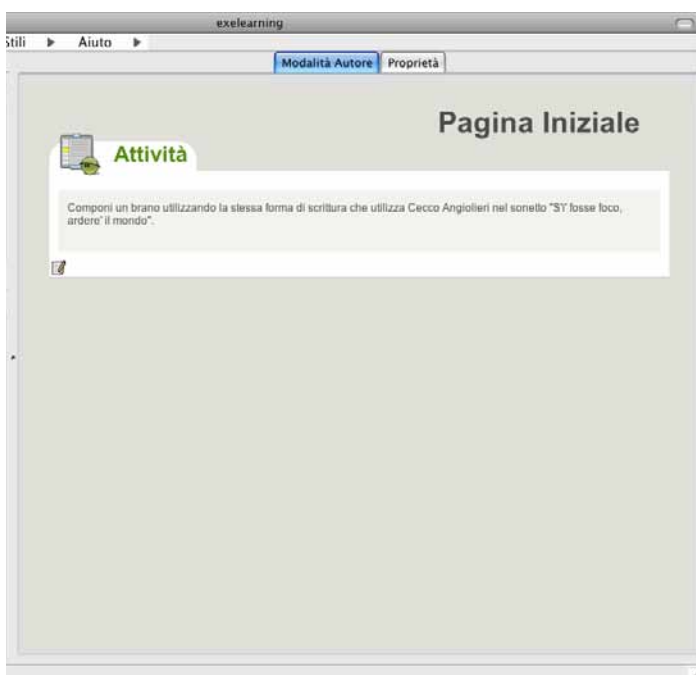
exelearning

Stili ▶ Aiuto ▶

Modalità Autore | Proprietà

Pagina Iniziale

Attività

Componi un brano utilizzando la stessa forma di scrittura che utilizza Cecco Angiolieri nel sonetto "S'I' fosse foco, ardere' il mondo".